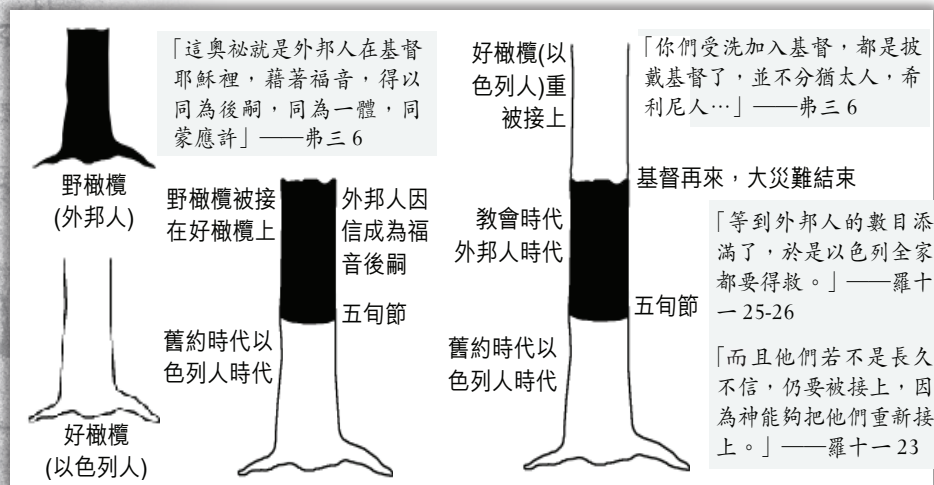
「這奧秘就是外邦人在基督耶穌裡，藉著福音，得以同為後嗣，同為一體，同蒙應許」——弗三 6

野橄欖
(外邦人)

好橄欖
(以色列人)

野橄欖被接在好橄欖上

外邦人因信成為福音後嗣

五旬節

舊約時代以色列人時代

好橄欖(以色列人)重被接上

「你們受洗加入基督，都是披戴基督了，並不分猶太人，希利尼人…」——弗三 6

基督再來，大災難結束

教會時代
外邦人時代

「等到外邦人的數目添滿了，於是以色列全家都要得救。」——羅十一 25-26

五旬節

舊約時代以色列人時代

「而且他們若不是長久不信，仍要被接上，因為神能夠把他們重新接上。」——羅十一 23